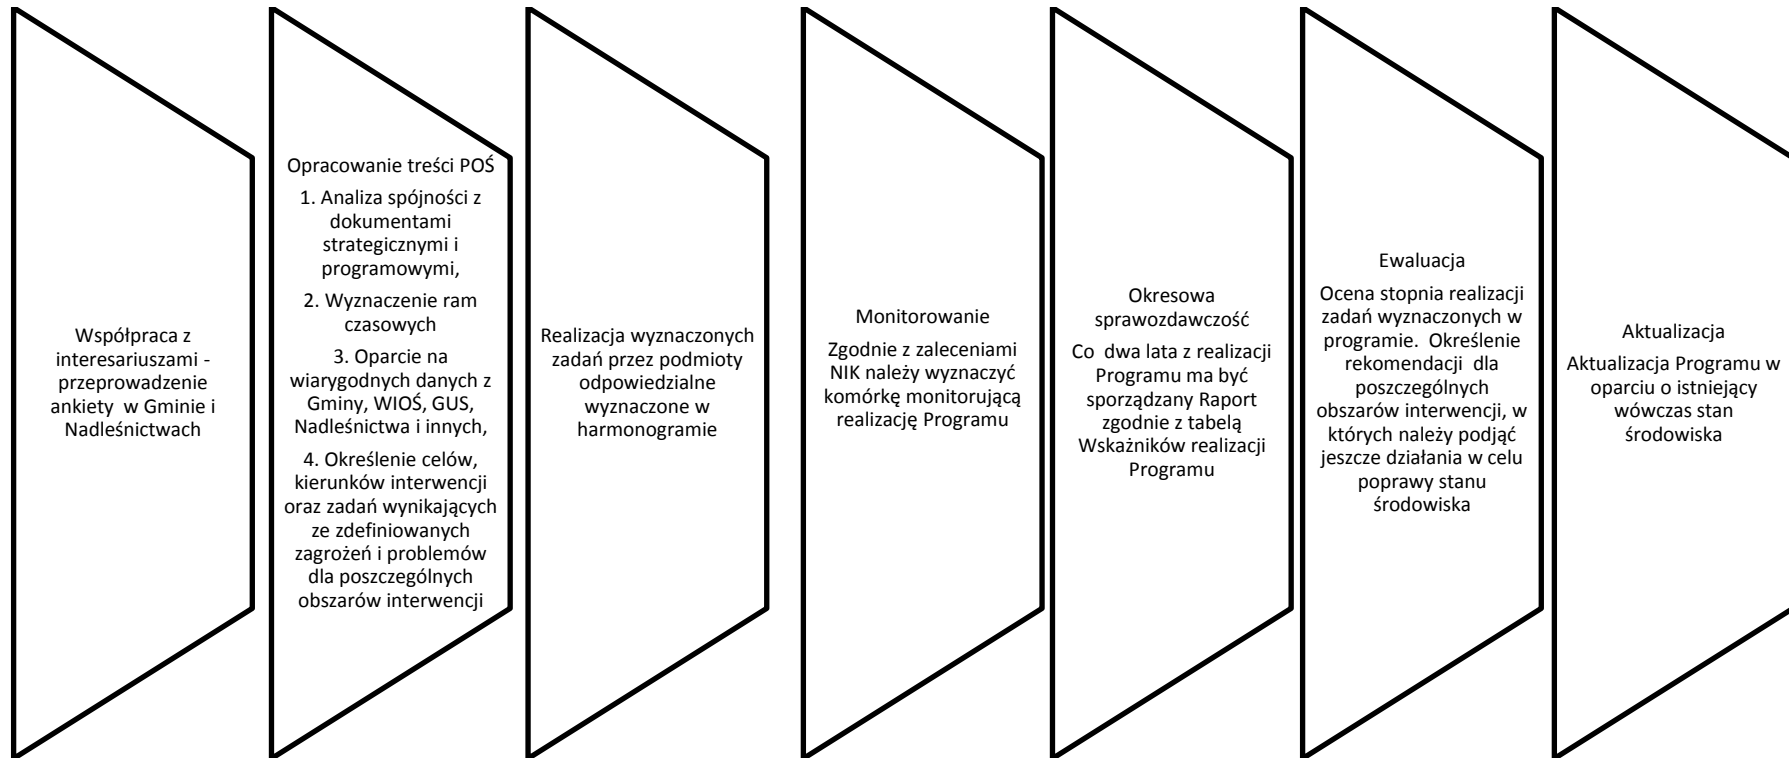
Współpraca z interesariuszami - przeprowadzenie ankiety w Gminie i Nadleśnictwach

Opracowanie treści POŚ

1. Analiza spójności z dokumentami strategicznymi i programowymi,

2. Wyznaczenie ram czasowych

3. Oparcie na wiarygodnych danych z Gminy, WIOŚ, GUS, Nadleśnictwa i innych,

4. Określenie celów, kierunków interwencji oraz zadań wynikających ze zdefiniowanych zagrożeń i problemów dla poszczególnych obszarów interwencji

Realizacja wyznaczonych zadań przez podmioty odpowiedzialne wyznaczone w harmonogramie

Monitorowanie

Zgodnie z zaleceniami NIK należy wyznaczyć komórkę monitorującą realizację Programu

Okresowa sprawozdawczość

Co dwa lata z realizacji Programu ma być sporządzany Raport zgodnie z tabelą Wskaźników realizacji Programu

Ewaluacja

Ocena stopnia realizacji zadań wyznaczonych w programie. Określenie rekomendacji dla poszczególnych obszarów interwencji, w których należy podjąć jeszcze działania w celu poprawy stanu środowiska

Aktualizacja

Aktualizacja Programu w oparciu o istniejący wówczas stan środowiska